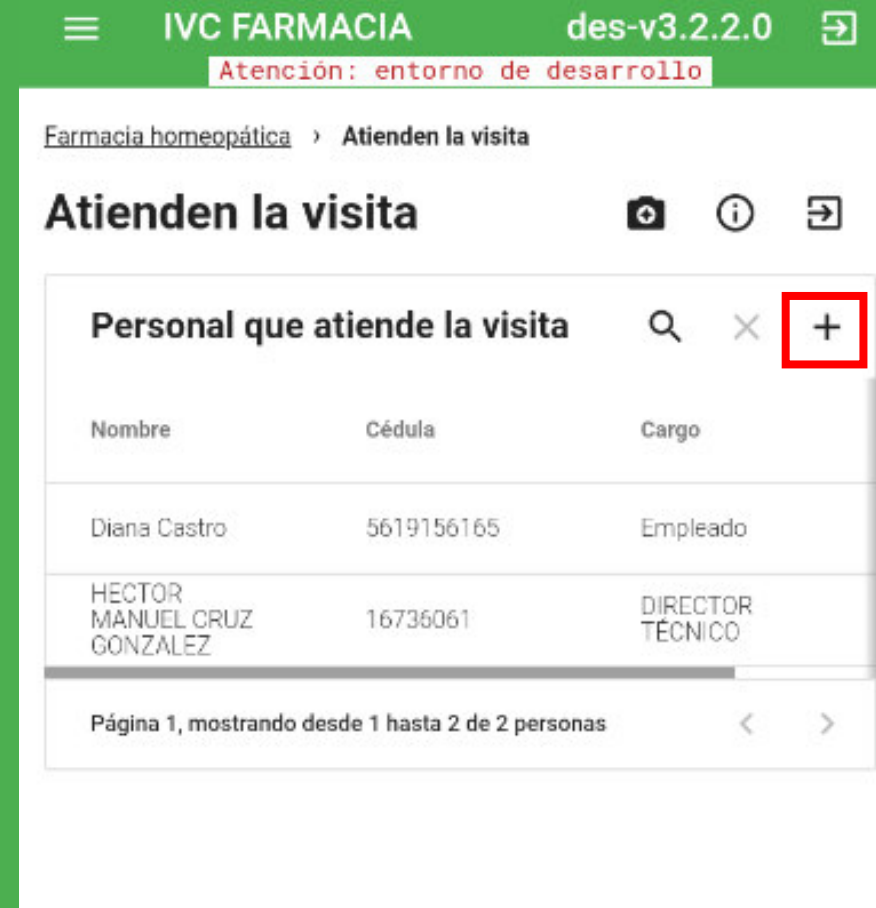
IVC FARMACIA des-v3.2.2.0

Atención: entorno de desarrollo

Farmacia homeopática › Atienden la visita

Atienden la visita

Personal que atiende la visita

+

| Nombre | Cédula | Cargo |
|---|---|---|
| Diana Castro | 5619156165 | Empleado |
| HECTOR MANUEL CRUZ GONZALEZ | 16736061 | DIRECTOR TÉCNICO |

Página 1, mostrando desde 1 hasta 2 de 2 personas